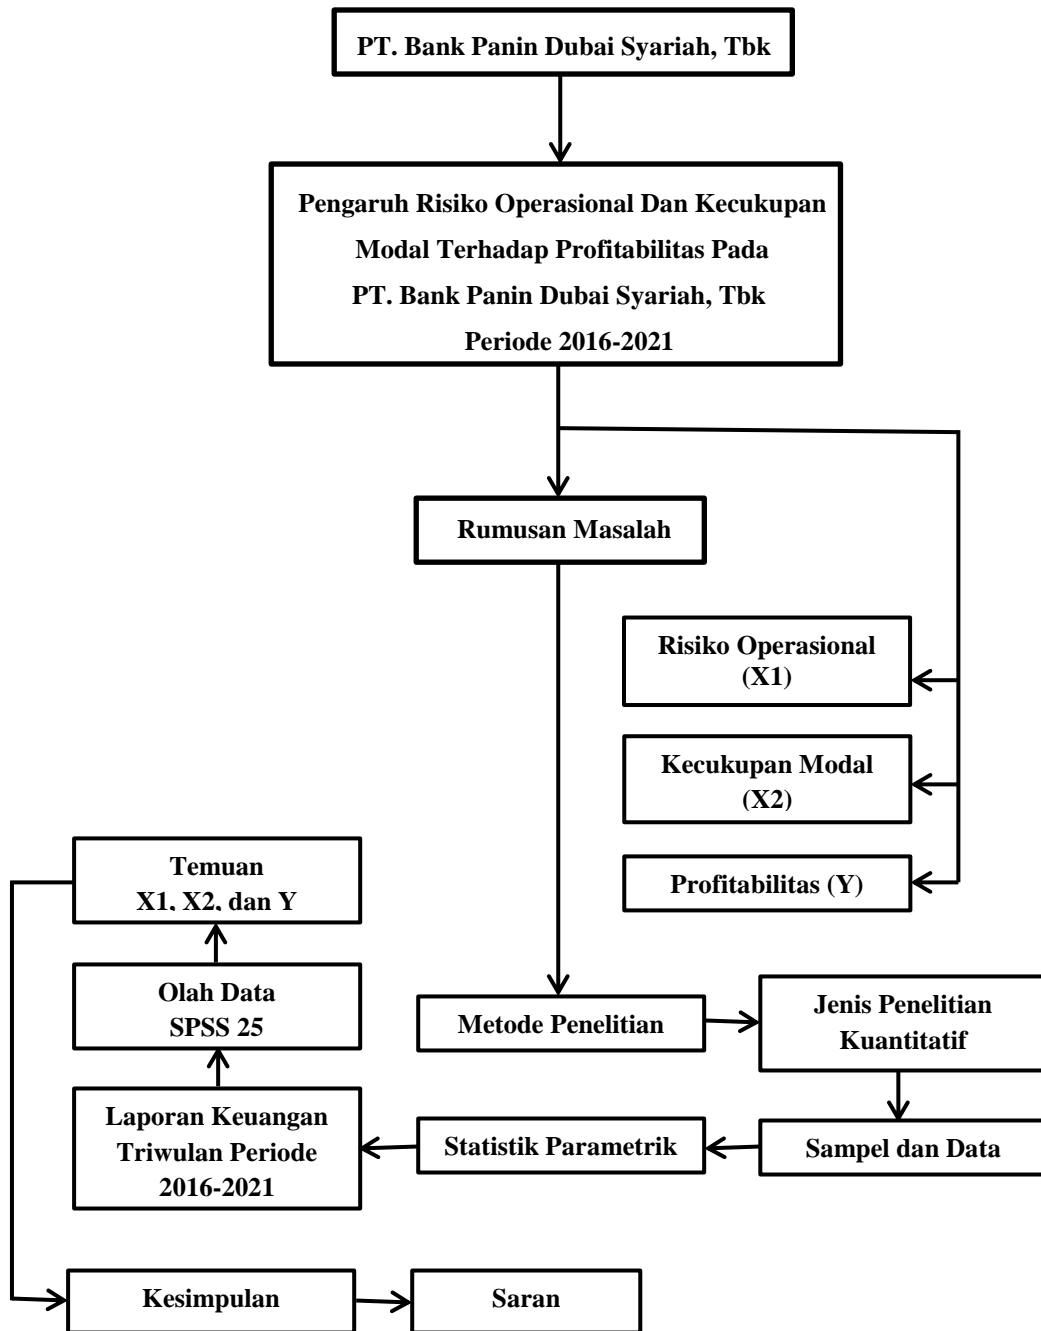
PT. Bank Panin Dubai Syariah, Tbk

Pengaruh Risiko Operasional Dan Kecukupan Modal Terhadap Profitabilitas Pada PT. Bank Panin Dubai Syariah, Tbk Periode 2016-2021

Rumusan Masalah

Risiko Operasional (X1)

Kecukupan Modal (X2)

Profitabilitas (Y)

Temuan X1, X2, dan Y

Olah Data SPSS 25

Metode Penelitian

Jenis Penelitian Kuantitatif

Laporan Keuangan Triwulan Periode 2016-2021

Statistik Parametrik

Sampel dan Data

Kesimpulan

Saran